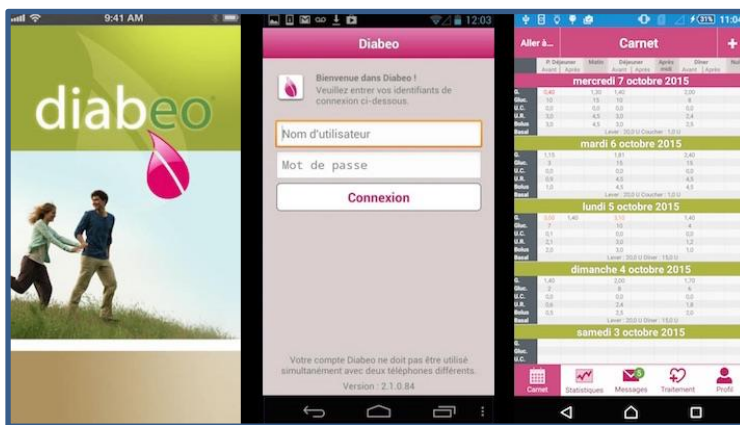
9:41 AM

diabeo

12:03

Diabeo

Bienvenue dans Diabeo !
Veuillez entrer vos identifiants de connexion ci-dessous.

Nom d'utilisateur

Mot de passe

Connexion

Votre compte Diabeo ne doit pas être utilisé simultanément avec deux téléphones différents.

Version : 2.1.0.84

31% 11:0

Aller à...

Carnet

mercredi 7 octobre 2015

mardi 6 octobre 2015

lundi 5 octobre 2015

dimanche 4 octobre 2015

samedi 3 octobre 2015

Carnet

Statistiques

Messages

Traitement

Profil